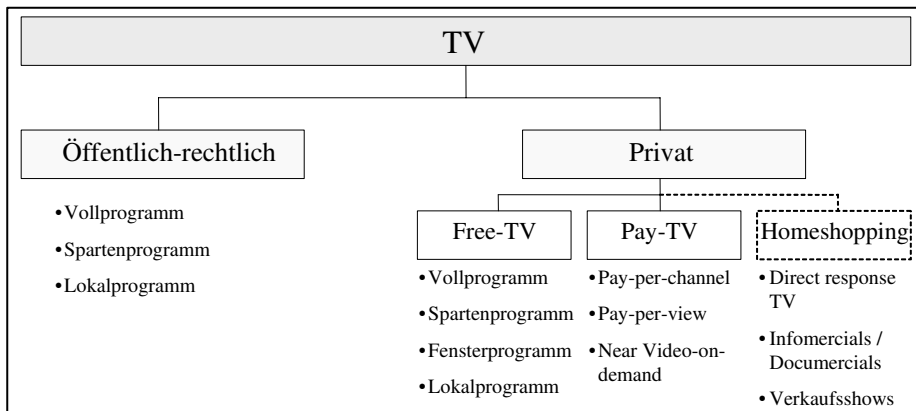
TV

Öffentlich-rechtlich

•Vollprogramm
•Spartenprogramm
•Lokalprogramm

Privat

Free-TV

•Vollprogramm
•Spartenprogramm
•Fensterprogramm
•Lokalprogramm

Pay-TV

•Pay-per-channel
•Pay-per-view
•Near Video-on-demand

Homeshopping

•Direct response TV
•Infomercials / Documercials
•Verkaufsshows